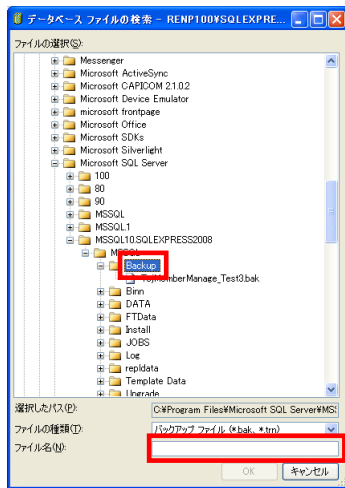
データベース ファイルの検索 - RENP100¥SQLEXPRE...

ファイルの選択(S):

Messenger
Microsoft ActiveSync
Microsoft CAPICOM 2.1.0.2
Microsoft Device Emulator
microsoft frontpage
Microsoft Office
Microsoft SDKs
Microsoft Silverlight
Microsoft SQL Server
100
80
90
MSSQL
MSSQL.1
MSSQL10.SQLEXPRESS2008
MSSQL
Backup
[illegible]MemberManage_Test3.bak
Binn
DATA
FTData
Install
JOBS
Log
repldata
Template Data
Upgrade

選択したパス(P): C:¥Program Files¥Microsoft SQL Server¥MS
ファイルの種類(T): バックアップ ファイル (*.bak, *.trn)
ファイル名(N):

OK
キャンセル